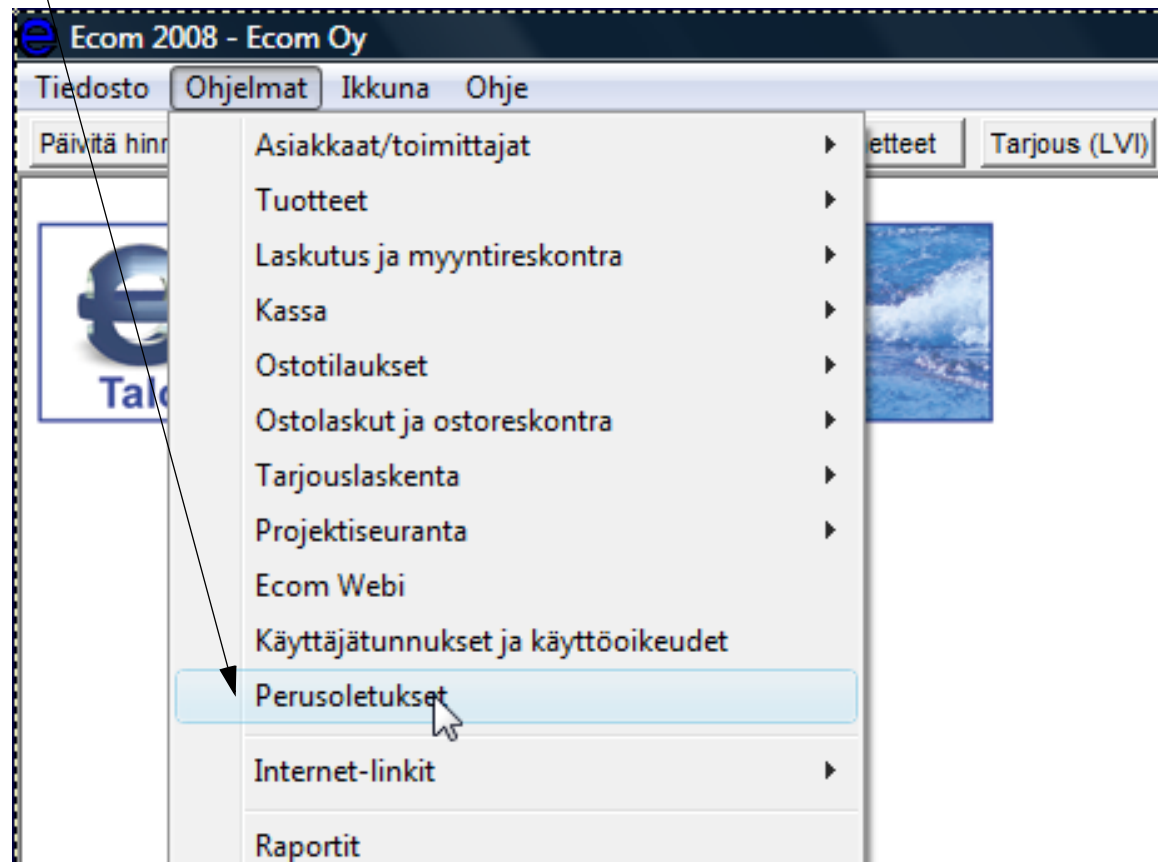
Ecom 2008 - Ecom Oy

Tiedosto Ohjelmat Ikkuna Ohje

Päivitä hinn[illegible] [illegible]etteet Tarjous (LVI)

Asiakkaat/toimittajat
Tuotteet
Laskutus ja myyntireskontra
Kassa
Ostotilaukset
Ostolaskut ja ostoreskontra
Tarjouslaskenta
Projektiseuranta
Ecom Webi
Käyttäjätunnukset ja käyttöoikeudet
Perusoletukset
Internet-linkit
Raportit

Tal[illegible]